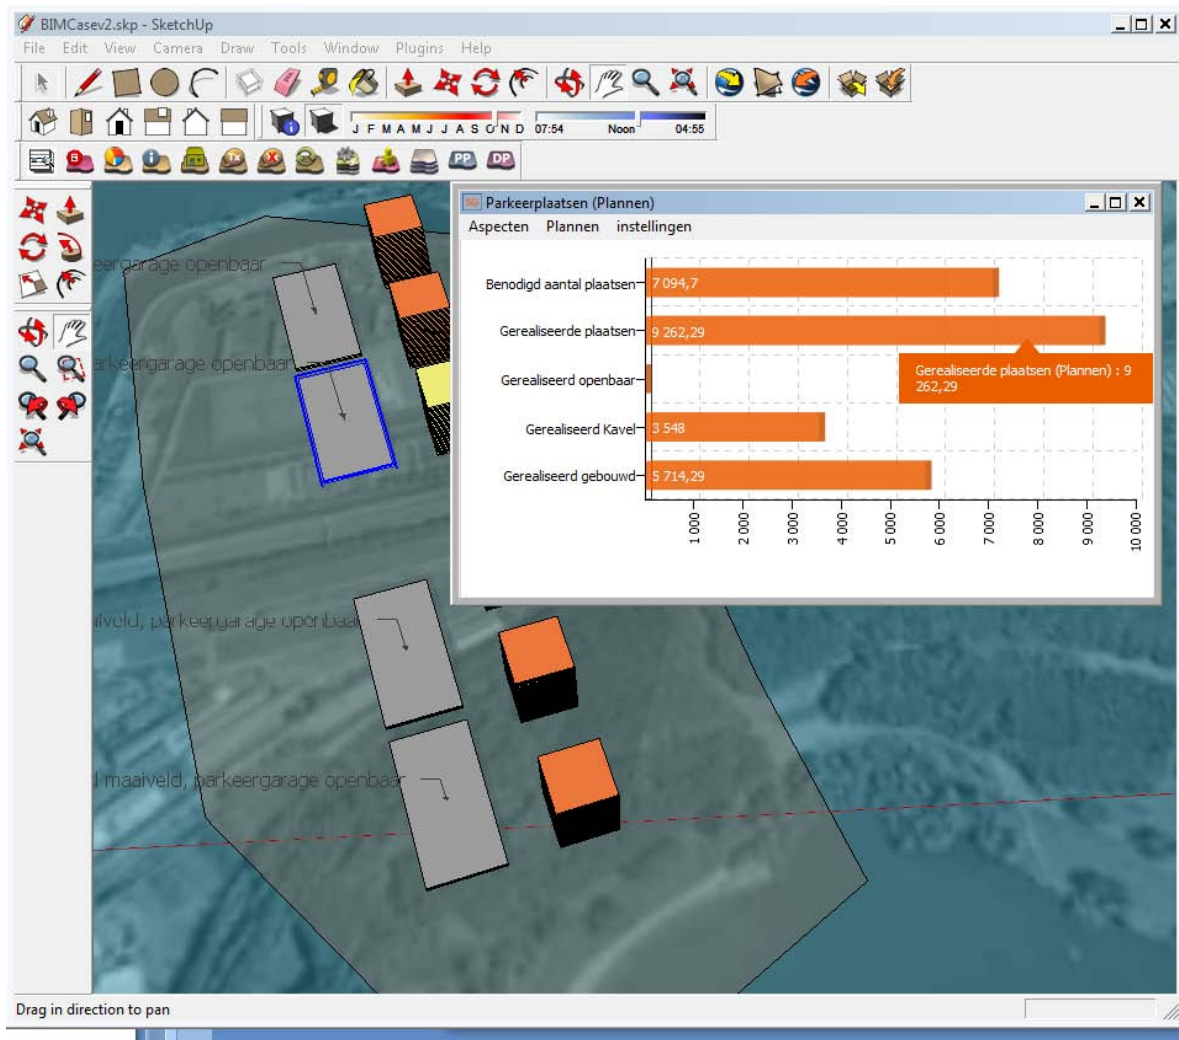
BIMCasev2.skp - SketchUp

File Edit View Camera Draw Tools Window Plugins Help

J F M A M J J A S O N D 07:54 Noon 04:55

PP DP

Parkeerplaatsen (Plannen)

Aspecten Plannen instellingen

Benodigd aantal plaatsen 7 094,7

Gerealiseerde plaatsen 9 262,29

Gerealiseerd openbaar

Gerealiseerd Kavel 3 548

Gerealiseerd gebouwd 5 714,29

Gerealiseerde plaatsen (Plannen) : 9 262,29

1 000 2 000 3 000 4 000 5 000 6 000 7 000 8 000 9 000 10 000

eergarage openbaar

arkeergarage openbaar

aiveld, parkeergarage openbaar

l maaiveld, parkeergarage openbaar

Drag in direction to pan